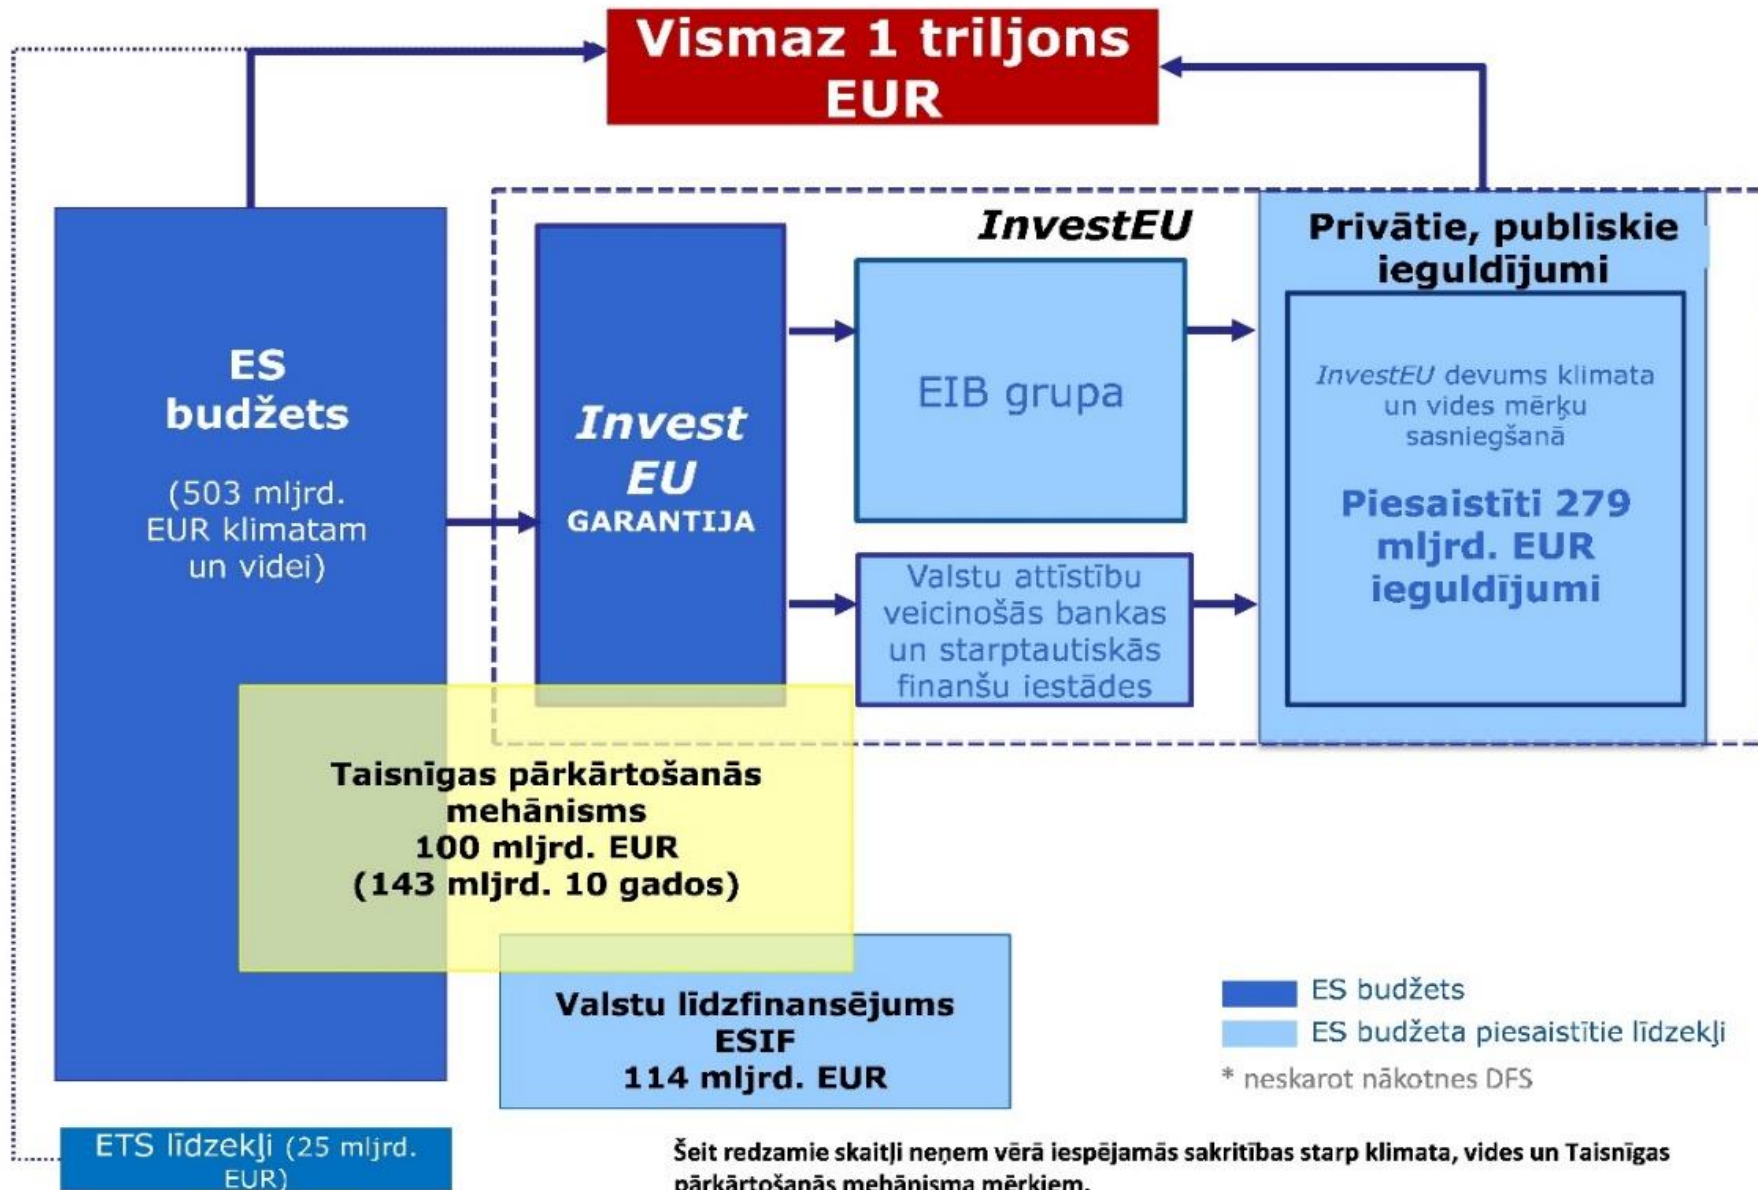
Vismaz 1 triljons EUR

ES budžets

(503 mljrd. EUR klimatam un videi)

InvestEU

Invest EU GARANTIJA

EIB grupa

Valstu attīstību veicinošās bankas un starptautiskās finanšu iestādes

Privātie, publiskie ieguldījumi

InvestEU devums klimata un vides mērķu sasniegšanā

Piesaistīti 279 mljrd. EUR ieguldījumi

Taisnīgas pārkārtošanās mehānisms 100 mljrd. EUR (143 mljrd. 10 gados)

Valstu līdzfinansējums ESIF 114 mljrd. EUR

ES budžets

ES budžeta piesaistītie līdzekļi

* neskarot nākotnes DFS

ETS līdzekļi (25 mljrd. EUR)

Šeit redzamie skaitļi neņem vērā iespējamās sakritības starp klimata, vides un Taisnīgas pārkārtošanās mehānisma mērķiem.